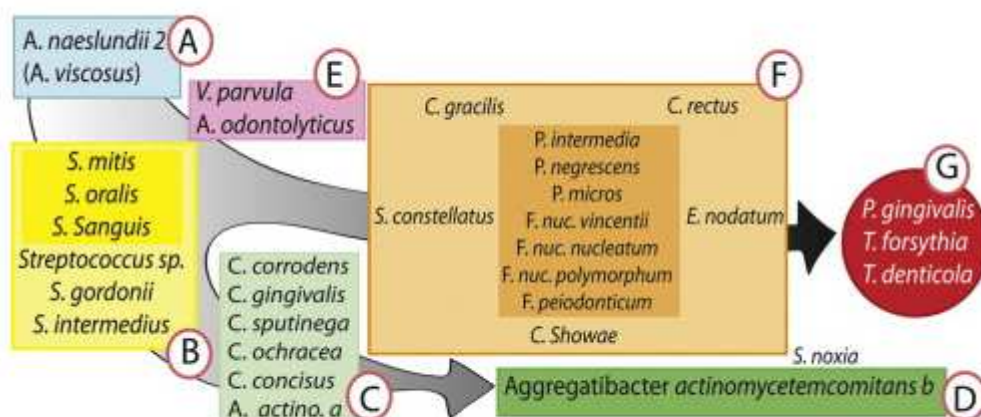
A. naeslundii 2 (A. viscosus) A

V. parvula A. odontolyticus E

F

C. gracilis C. rectus

P. intermedia
P. negrescens
P. micros
F. nuc. vincentii
F. nuc. nucleatum
F. nuc. polymorphum
F. peiodonticum

S. constellatus E. nodatum

C. Showae

G

P. gingivalis
T. forsythia
T. denticola

S. mitis
S. oralis
S. Sanguis
Streptococcus sp.
S. gordonii
S. intermedius

B

C. corrodens
C. gingivalis
C. sputinega
C. ochracea
C. concisus
A. actino. a

C

S. noxia

Aggregatibacter actinomycetemcomitans b D